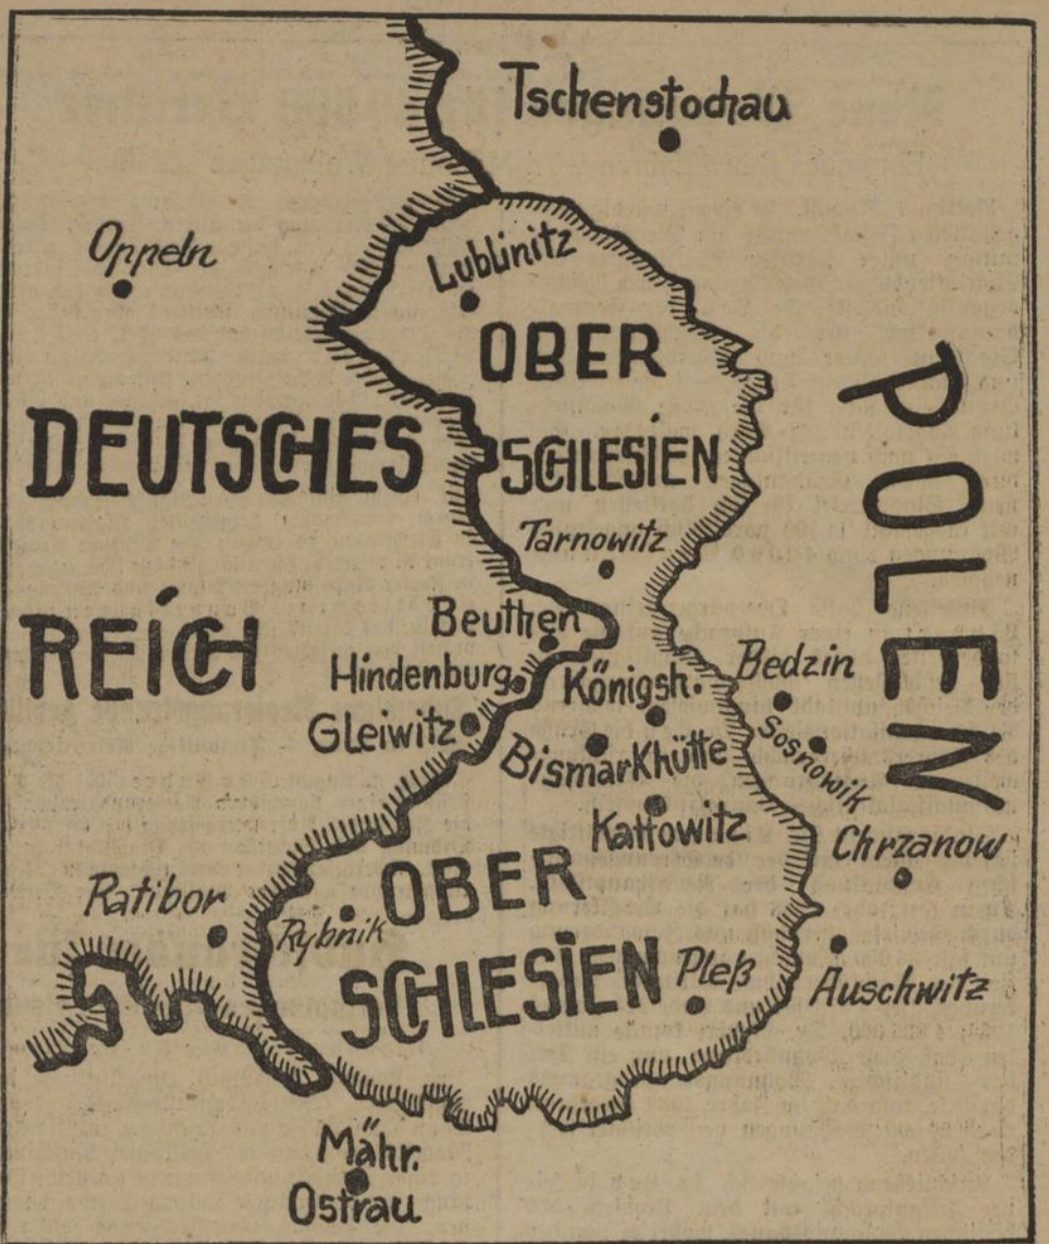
Tschenstochau

Oppeln

Lublinitz

OBER SCHLESIEN

POLEN

DEUTSCHES REICH

Tarnowitz

Beuthen

Hindenburg

Königsh.

Bedzin

Gleiwitz

Sosnowik

BismarKhütte

Kattowitz

Chrzanow

Ratibor

Rybnik

OBER SCHLESIEN

Pleß

Auschwitz

Mähr. Ostrau